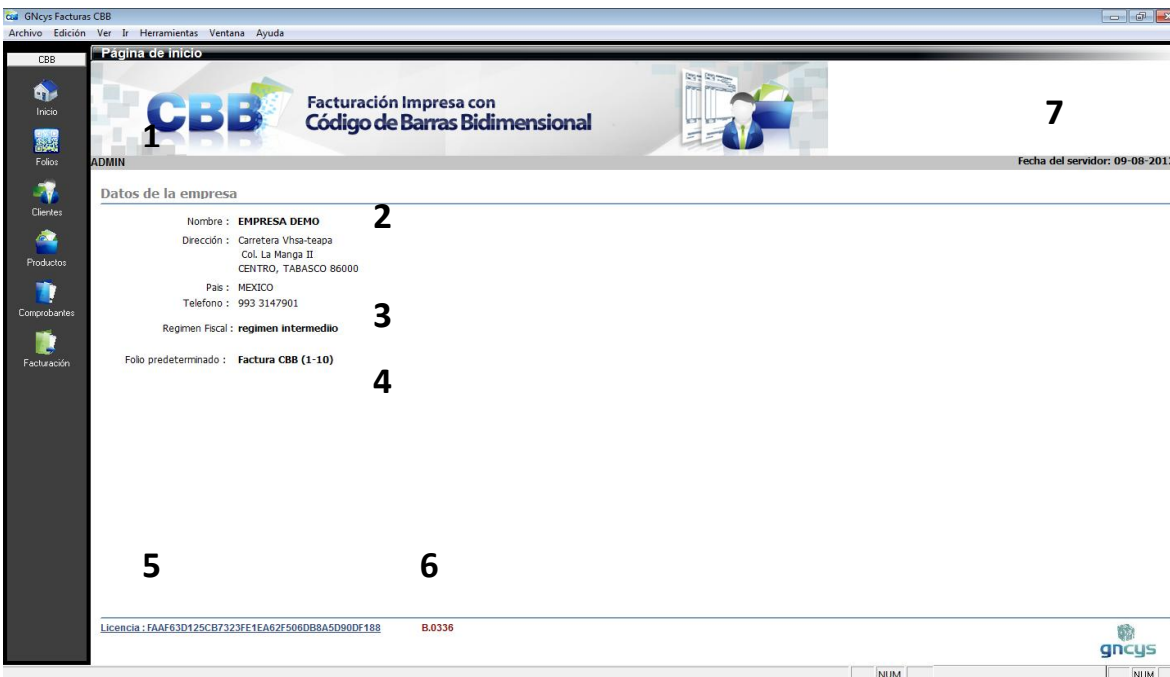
GNcys Facturas CBB

Archivo Edición Ver Ir Herramientas Ventana Ayuda

CBB

Inicio

Folios

Clientes

Productos

Comprobantes

Facturación

Página de inicio

CBB

Facturación Impresa con Código de Barras Bidimensional

1

7

ADMIN

Fecha del servidor: 09-08-201

Datos de la empresa

Nombre : EMPRESA DEMO

2

Dirección : Carretera Vhsa-teapa Col. La Manga II CENTRO, TABASCO 86000

Pais : MEXICO

Telefono : 993 3147901

3

Regimen Fiscal : regimen intermediio

Folio predeterminado : Factura CBB (1-10)

4

5

6

Licencia : FAAF63D125CB7323FE1EA62F506DB8A5D90DF188

B.0336

gncys

NUM

NUM